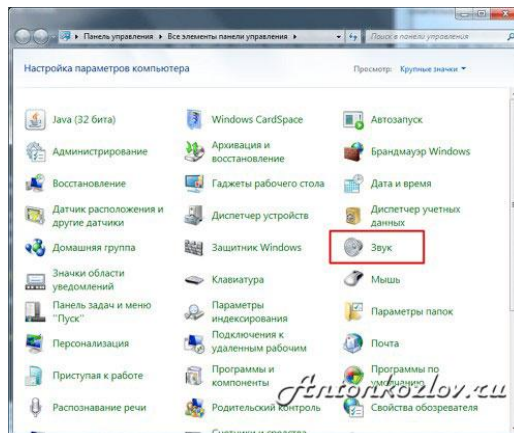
Панель управления ▸ Все элементы панели управления ▸

Поиск в панели упр...

Настройка параметров компьютера

Просмотр: Крупные значки ▾

Java (32 бита)

Windows CardSpace

Автозапуск

Администрирование

Архивация и восстановление

Брандмауэр Windows

Восстановление

Гаджеты рабочего стола

Дата и время

Датчик расположения и другие датчики

Диспетчер устройств

Диспетчер учетных данных

Домашняя группа

Защитник Windows

Звук

Значки области уведомлений

Клавиатура

Мышь

Панель задач и меню "Пуск"

Параметры индексирования

Параметры папок

Персонализация

Подключения к удаленным рабочим

Почта

Приступая к работе

Программы и компоненты

Программы по умолчанию

Распознавание речи

Родительский контроль

Свойства обозревателя

Antonkozlov.ru